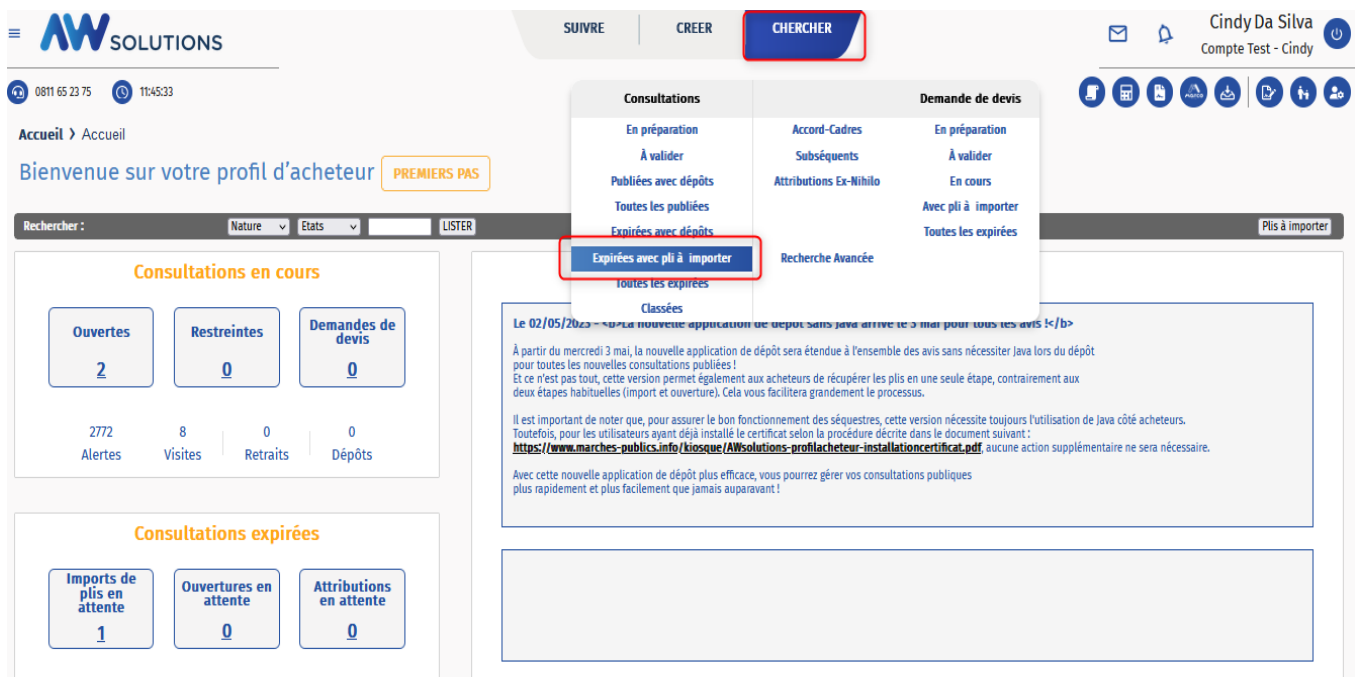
AW SOLUTIONS

SUIVRE | CREER | CHERCHER

Cindy Da Silva
Compte Test - Cindy

0811 65 23 75   11:45:33

Accueil › Accueil

Bienvenue sur votre profil d'acheteur   PREMIERS PAS

Rechercher :   Nature   Etats   LISTER   Plis à importer

Consultations
En préparation
À valider
Publiées avec dépôts
Toutes les publiées
Expirées avec dépôts
Expirées avec pli à importer
Toutes les expirées
Classées

Accord-Cadres
Subséquents
Attributions Ex-Nihilo
Recherche Avancée

Demande de devis
En préparation
À valider
En cours
Avec pli à importer
Toutes les expirées

Consultations en cours

| Ouvertes | Restreintes | Demandes de devis |
|---|---|---|
| 2 | 0 | 0 |

| 2772 | 8 | 0 | 0 |
|---|---|---|---|
| Alertes | Visites | Retraits | Dépôts |

Consultations expirées

| Imports de plis en attente | Ouvertures en attente | Attributions en attente |
|---|---|---|
| 1 | 0 | 0 |

Le 02/05/2023 - <b>La nouvelle application de dépôt sans Java arrive le 3 mai pour tous les avis !</b>

À partir du mercredi 3 mai, la nouvelle application de dépôt sera étendue à l'ensemble des avis sans nécessiter Java lors du dépôt pour toutes les nouvelles consultations publiées !
Et ce n'est pas tout, cette version permet également aux acheteurs de récupérer les plis en une seule étape, contrairement aux deux étapes habituelles (import et ouverture). Cela vous facilitera grandement le processus.

Il est important de noter que, pour assurer le bon fonctionnement des séquestres, cette version nécessite toujours l'utilisation de Java côté acheteurs.
Toutefois, pour les utilisateurs ayant déjà installé le certificat selon la procédure décrite dans le document suivant :
https://www.marches-publics.info/kiosque/AWsolutions-profilacheteur-installationcertificat.pdf, aucune action supplémentaire ne sera nécessaire.

Avec cette nouvelle application de dépôt plus efficace, vous pourrez gérer vos consultations publiques plus rapidement et plus facilement que jamais auparavant !